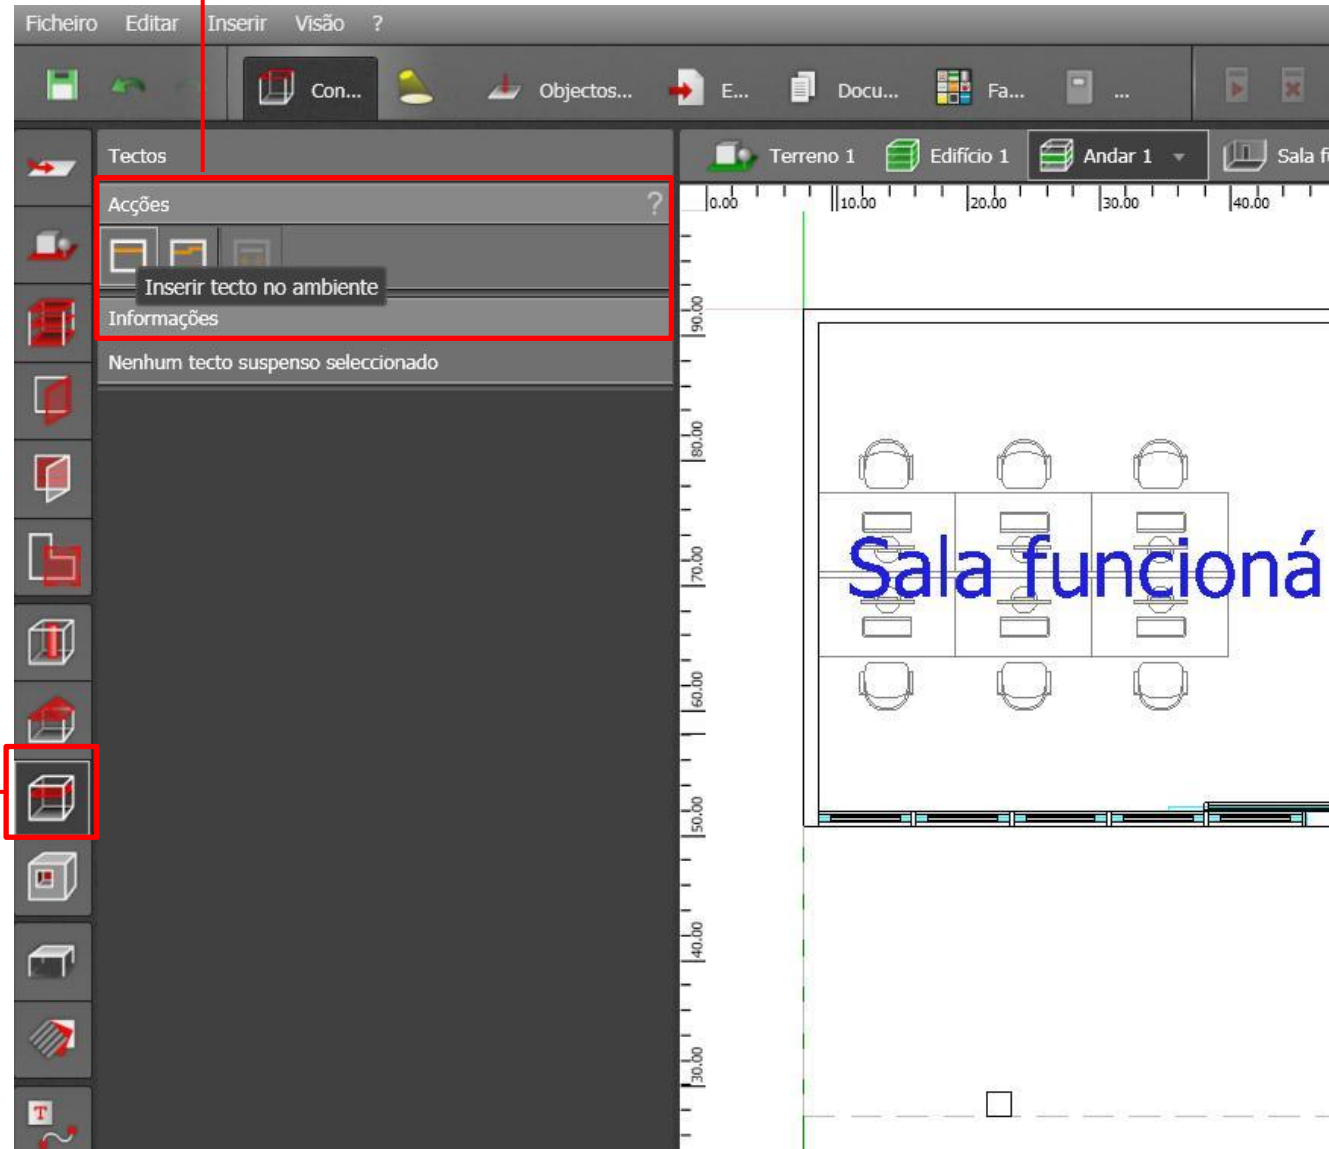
Ficheiro Editar Inserir Visão ?

Con... Objectos... E... Docu... Fa... ...

Tectos

Acções ?

Inserir tecto no ambiente

Informações

Nenhum tecto suspenso seleccionado

Terreno 1 Edifício 1 Andar 1 Sala f

0.00 10.00 20.00 30.00 40.00

90.00 80.00 70.00 60.00 50.00 40.00 30.00

Sala funcioná